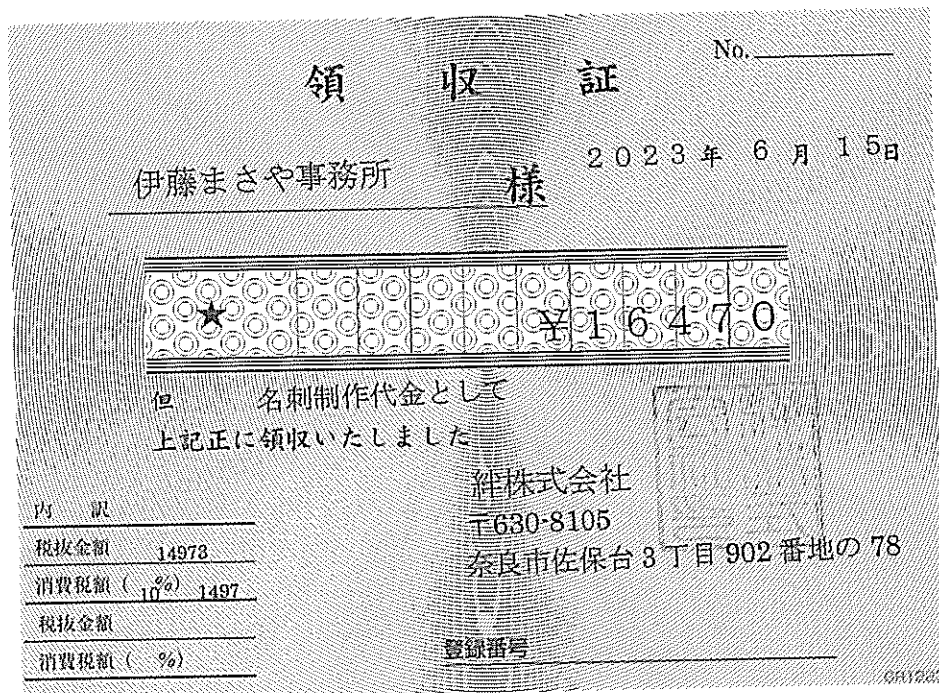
No.

領　収　証

2023 年 6 月 15 日

伊藤まさや事務所　様

★　¥16470

但　名刺制作代金として
上記正に領収いたしました

絆株式会社
〒630-8105
奈良市佐保台3丁目902番地の78

内　訳
税抜金額　14973
消費税額（10%）1497
税抜金額
消費税額（　%）

登録番号

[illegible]